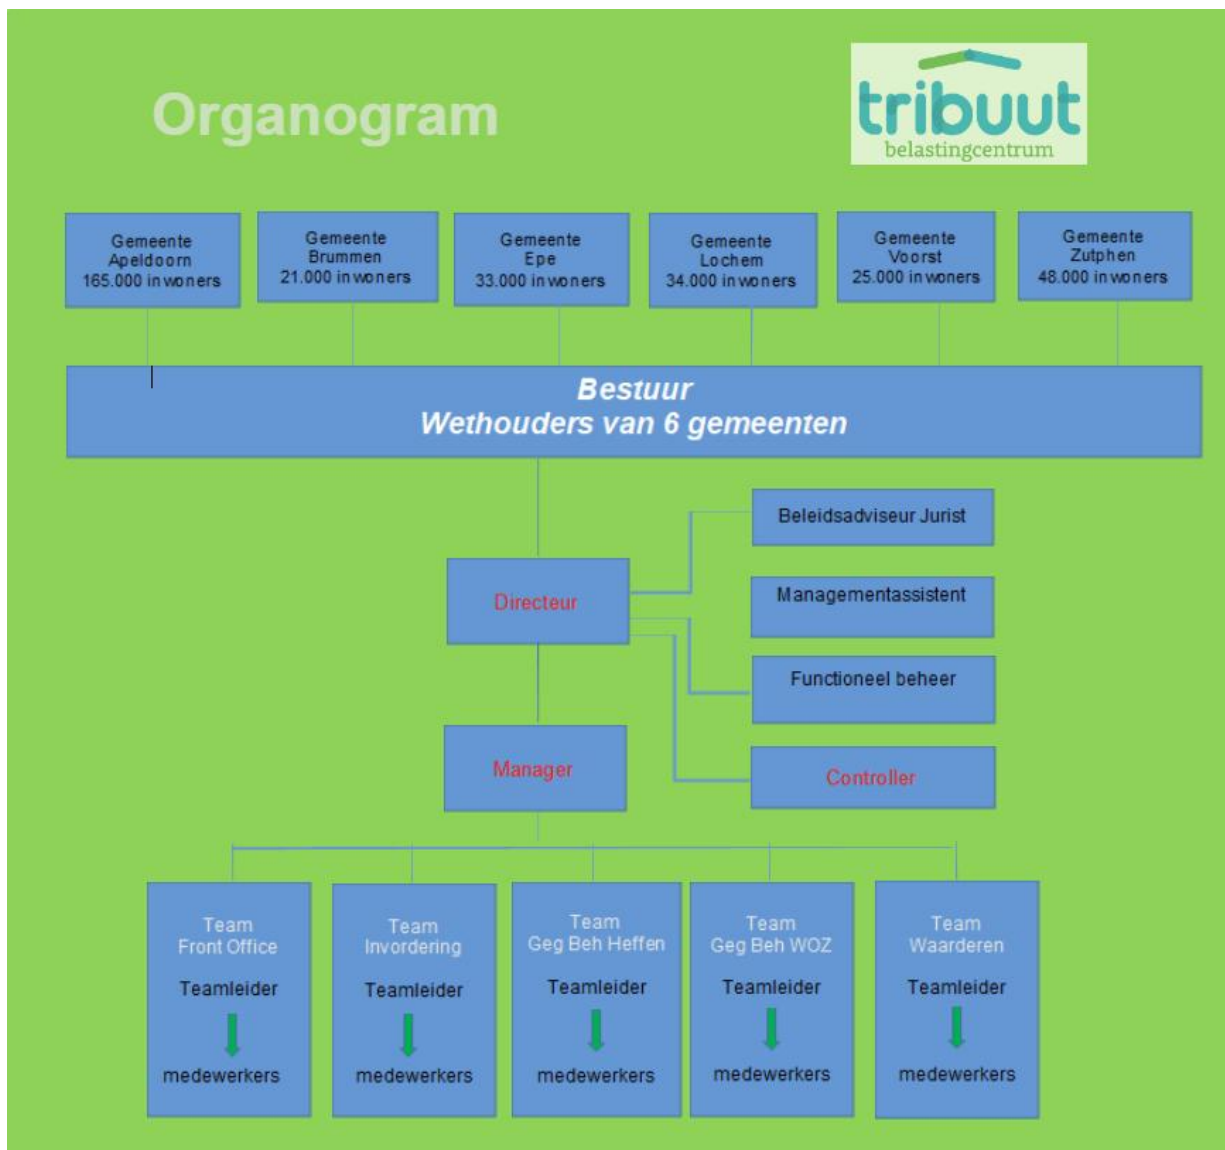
Organogram

tribuut
belastingcentrum

Gemeente Apeldoorn 165.000 inwoners

Gemeente Brummen 21.000 inwoners

Gemeente Epe 33.000 inwoners

Gemeente Lochem 34.000 inwoners

Gemeente Voorst 25.000 inwoners

Gemeente Zutphen 48.000 inwoners

Bestuur
Wethouders van 6 gemeenten

Beleidsadviseur Jurist

Directeur

Managementassistent

Functioneel beheer

Manager

Controller

Team Front Office
Teamleider
medewerkers

Team Invordering
Teamleider
medewerkers

Team Geg Beh Heffen
Teamleider
medewerkers

Team Geg Beh WOZ
Teamleider
medewerkers

Team Waarderen
Teamleider
medewerkers